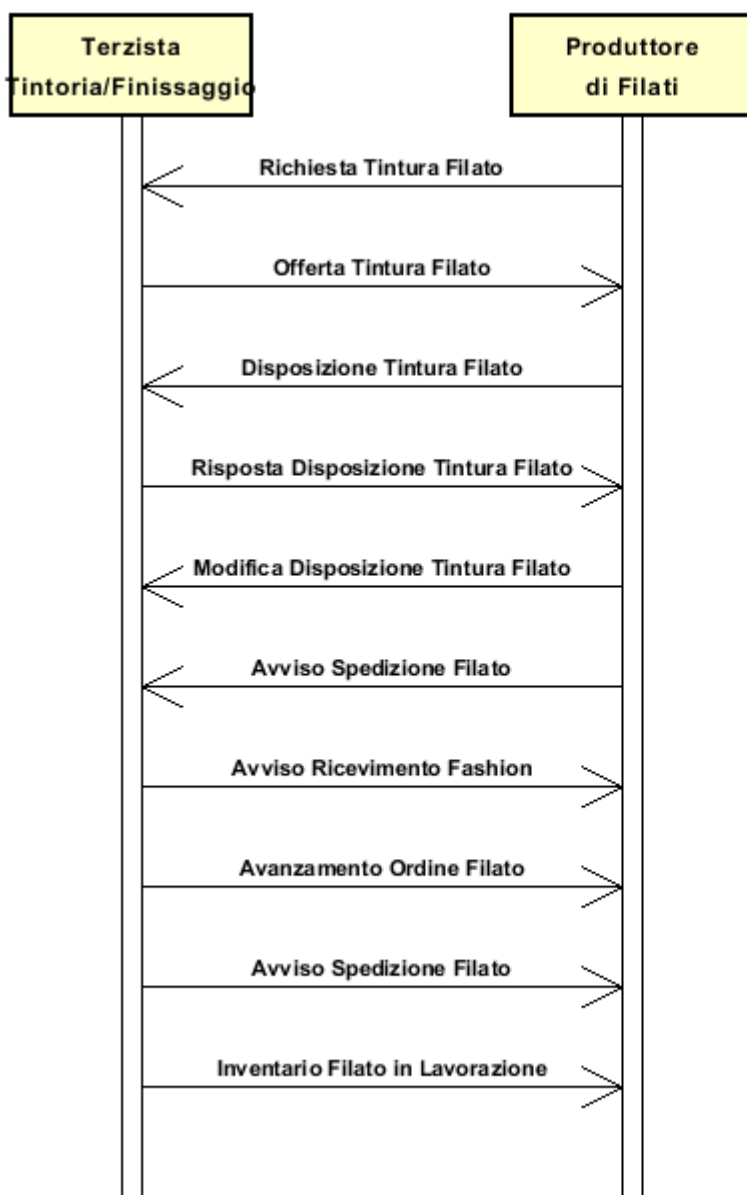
Terzista
Tintoria/Finissaggio

Produttore
di Filati

Richiesta Tintura Filato

Offerta Tintura Filato

Disposizione Tintura Filato

Risposta Disposizione Tintura Filato

Modifica Disposizione Tintura Filato

Avviso Spedizione Filato

Avviso Ricevimento Fashion

Avanzamento Ordine Filato

Avviso Spedizione Filato

Inventario Filato in Lavorazione